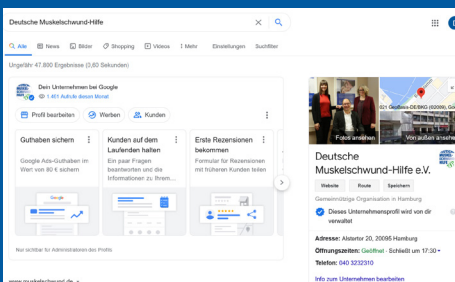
Deutsche Muskelschwund-Hilfe

Alle News Bilder Shopping Videos Mehr Einstellungen Suchfilter

Ungefähr 47.800 Ergebnisse (0,60 Sekunden)

Dein Unternehmen bei Google
1.461 Aufrufe dieses Monat

Profil bearbeiten Werben Kunden

Guthaben sichern
Google Ads-Guthaben im Wert von 80 € sichern

Kunden auf dem Laufenden halten
Ein paar Fragen beantworten und die Informationen zu Ihrem...

Erste Rezensionen bekommen
Formular für Rezensionen mit früheren Kunden teilen

Nur sichtbar für Administratoren des Profils

www.muskelschwund.de

Fotos ansehen
Von außen ansehen

Deutsche Muskelschwund-Hilfe e.V.

Website Route Speichern

Gemeinnützige Organisation in Hamburg

Dieses Unternehmensprofil wird von dir verwaltet

Adresse: Alsterdor 20, 20095 Hamburg
Öffnungszeiten: Geöffnet · Schließt um 17:30
Telefon: 040 3232310

Info zum Unternehmen bearbeiten